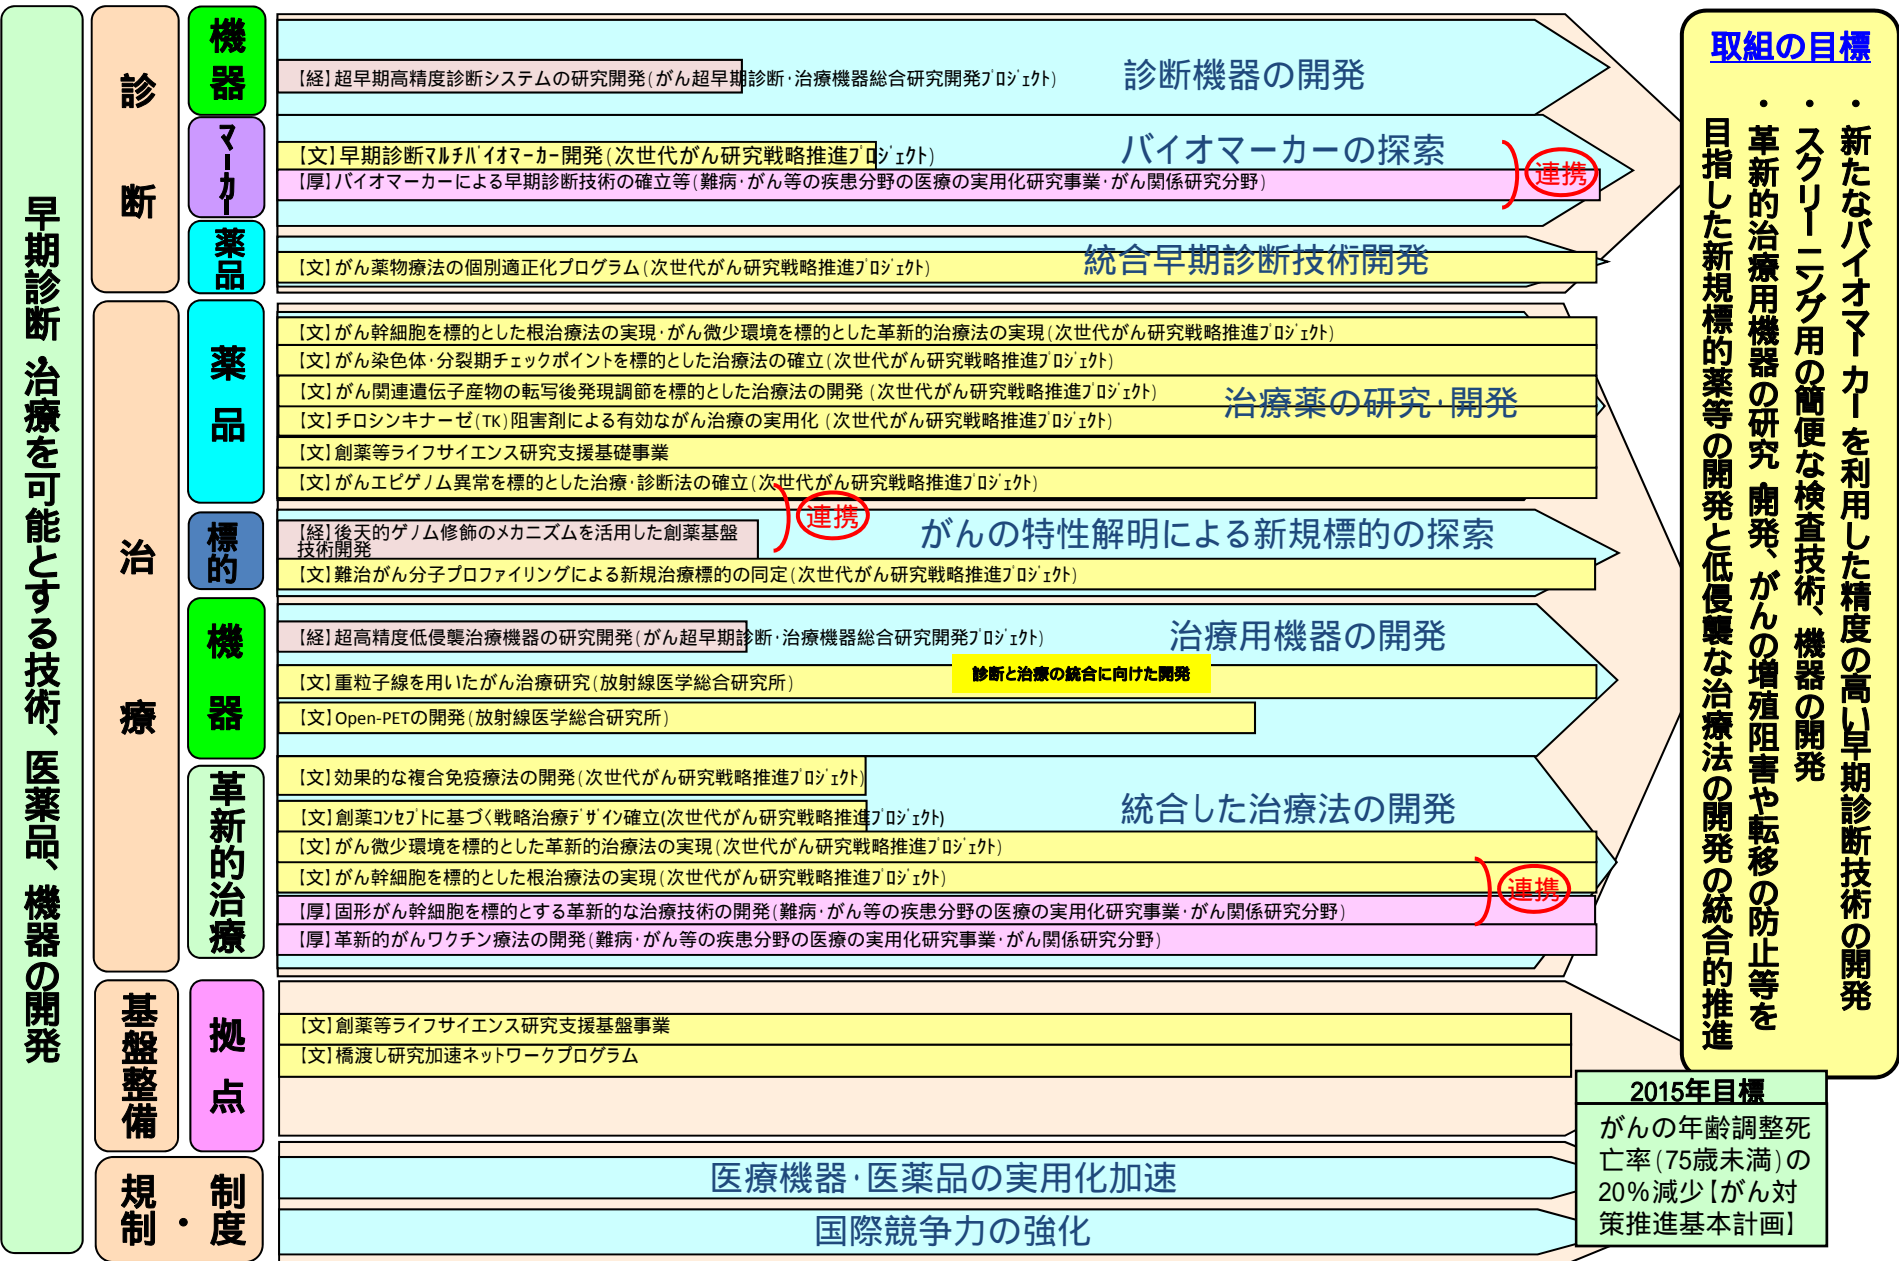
早期診断、治療を可能とする技術、医薬品、機器の開発

診断

機器

【経】超早期高精度診断システムの研究開発(がん超早期診断・治療機器総合研究開発プロジェクト)

診断機器の開発

マーカー

【文】早期診断マルチバイオマーカー開発(次世代がん研究戦略推進プロジェクト)

【厚】バイオマーカーによる早期診断技術の確立等(難病・がん等の疾患分野の医療の実用化研究事業・がん関係研究分野)

バイオマーカーの探索

連携

薬品

【文】がん薬物療法の個別適正化プログラム(次世代がん研究戦略推進プロジェクト)

統合早期診断技術開発

治療

薬品

【文】がん幹細胞を標的とした根治療法の実現・がん微少環境を標的とした革新的治療法の実現(次世代がん研究戦略推進プロジェクト)

【文】がん染色体・分裂期チェックポイントを標的とした治療法の確立(次世代がん研究戦略推進プロジェクト)

【文】がん関連遺伝子産物の転写後発現調節を標的とした治療法の開発 (次世代がん研究戦略推進プロジェクト)

【文】チロシンキナーゼ(TK)阻害剤による有効ながん治療の実用化 (次世代がん研究戦略推進プロジェクト)

【文】創薬等ライフサイエンス研究支援基礎事業

【文】がんエピゲノム異常を標的とした治療・診断法の確立(次世代がん研究戦略推進プロジェクト)

治療薬の研究・開発

標的

【経】後天的ゲノム修飾のメカニズムを活用した創薬基盤技術開発

連携

【文】難治がん分子プロファイリングによる新規治療標的の同定(次世代がん研究戦略推進プロジェクト)

がんの特性解明による新規標的の探索

機器

【経】超高精度低侵襲治療機器の研究開発(がん超早期診断・治療機器総合研究開発プロジェクト)

治療用機器の開発

診断と治療の統合に向けた開発

【文】重粒子線を用いたがん治療研究(放射線医学総合研究所)

【文】Open-PETの開発(放射線医学総合研究所)

革新的治療

【文】効果的な複合免疫療法の開発(次世代がん研究戦略推進プロジェクト)

【文】創薬コンセプトに基づく戦略治療デザイン確立(次世代がん研究戦略推進プロジェクト)

統合した治療法の開発

【文】がん微少環境を標的とした革新的治療法の実現(次世代がん研究戦略推進プロジェクト)

【文】がん幹細胞を標的とした根治療法の実現(次世代がん研究戦略推進プロジェクト)

連携

【厚】固形がん幹細胞を標的とする革新的な治療技術の開発(難病・がん等の疾患分野の医療の実用化研究事業・がん関係研究分野)

【厚】革新的がんワクチン療法の開発(難病・がん等の疾患分野の医療の実用化研究事業・がん関係研究分野)

基盤整備

拠点

【文】創薬等ライフサイエンス研究支援基盤事業

【文】橋渡し研究加速ネットワークプログラム

規制・制度

医療機器・医薬品の実用化加速

国際競争力の強化

取組の目標

・新たなバイオマーカーを利用した精度の高い早期診断技術の開発

・スクリーニング用の簡便な検査技術、機器の開発

・革新的治療用機器の研究開発、がんの増殖阻害や転移の防止等を目指した新規標的薬等の開発と低侵襲な治療法の開発の統合的推進

2015年目標

がんの年齢調整死亡率(75歳未満)の20%減少【がん対策推進基本計画】